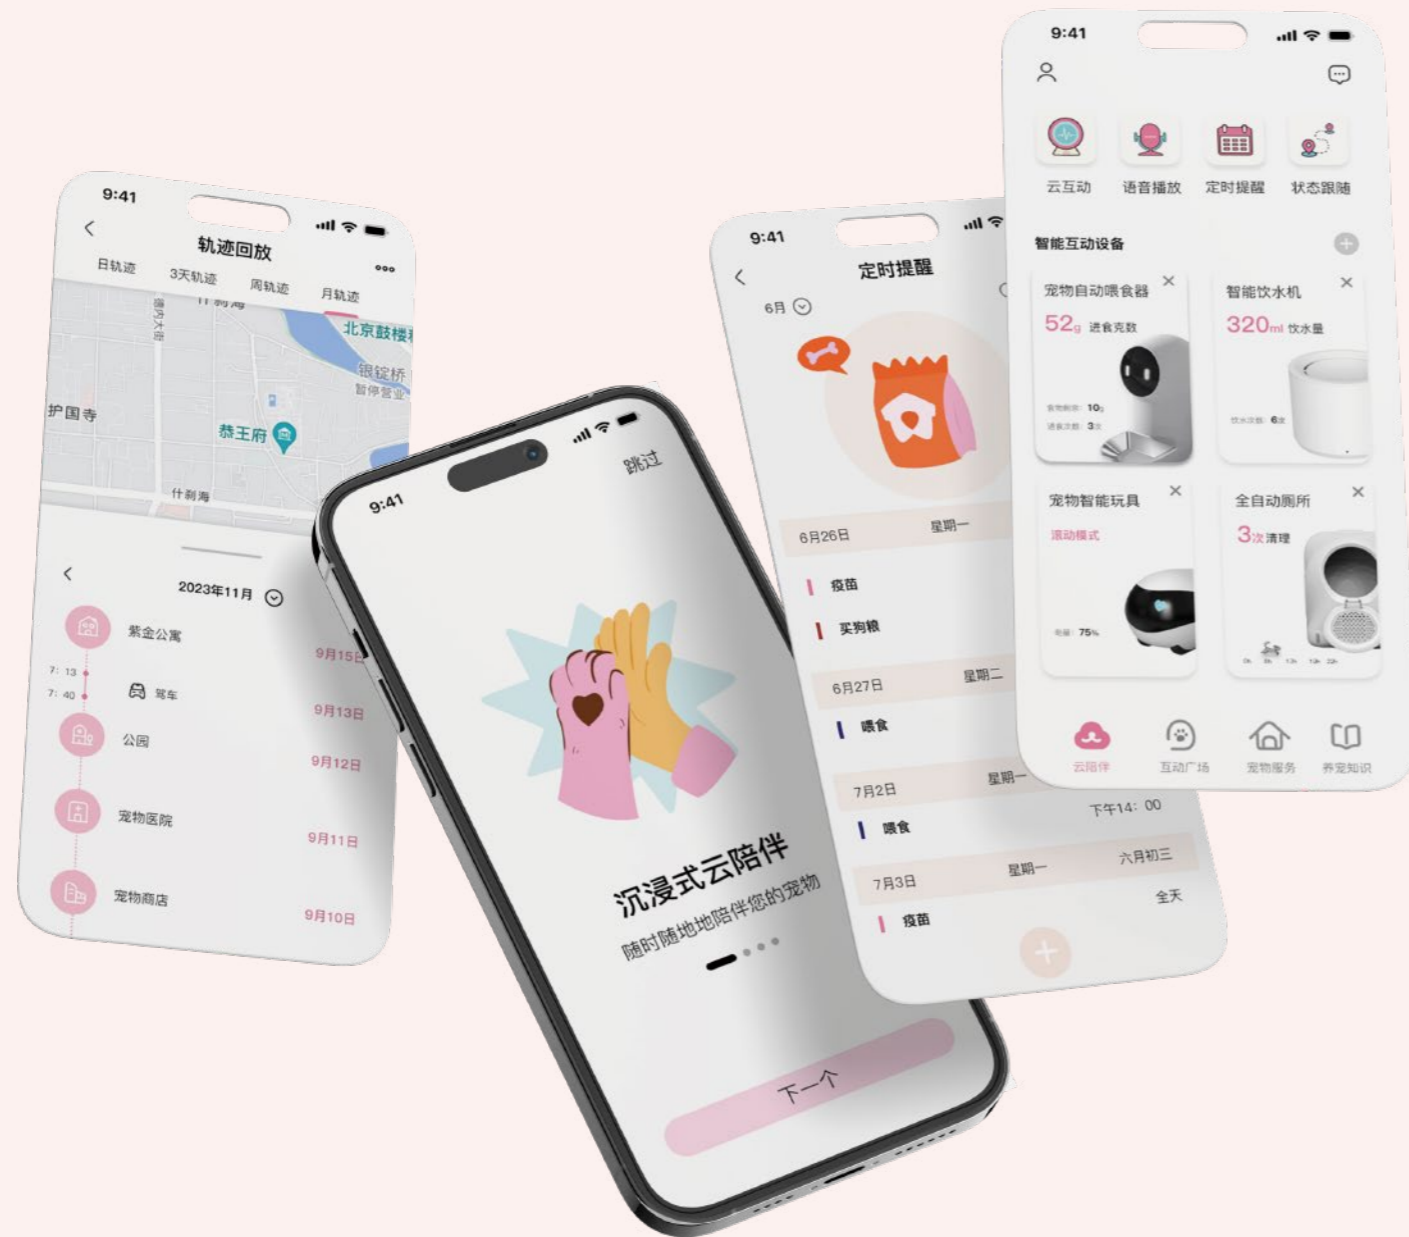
9:41

轨迹回放

日轨迹 3天轨迹 周轨迹 月轨迹

什刹海

北京鼓楼

银锭桥

暂停营业

护国寺

恭王府

什刹海

2023年11月

紫金公寓 9月15日

7:13

7:40

驾车 9月13日

公园 9月12日

宠物医院 9月11日

宠物商店 9月10日

9:41

跳过

沉浸式云陪伴

随时随地地陪伴您的宠物

下一个

9:41

定时提醒

6月

6月26日 星期一

疫苗

买狗粮

6月27日 星期二

喂食

7月2日 星期一

下午14: 00

喂食

7月3日 星期一 六月初三

全天

疫苗

9:41

云互动 语音播放 定时提醒 状态跟随

智能互动设备

宠物自动喂食器

52g 进食克数

智能饮水机

320ml 饮水量

宠物智能玩具

滚动模式

75%

全自动厕所

3次清理

云陪伴 互动广场 宠物服务 养宠知识